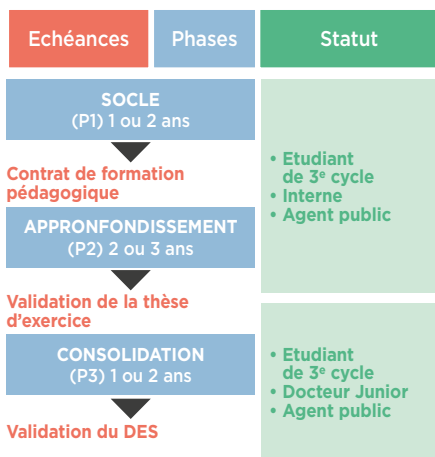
Echéances

Phases

Statut

SOCLE
(P1) 1 ou 2 ans

Contrat de formation pédagogique

APPRONFONDISSEMENT
(P2) 2 ou 3 ans

Validation de la thèse d'exercice

CONSOLIDATION
(P3) 1 ou 2 ans

Validation du DES

• Etudiant de 3$^{e}$ cycle
• Interne
• Agent public

• Etudiant de 3$^{e}$ cycle
• Docteur Junior
• Agent public